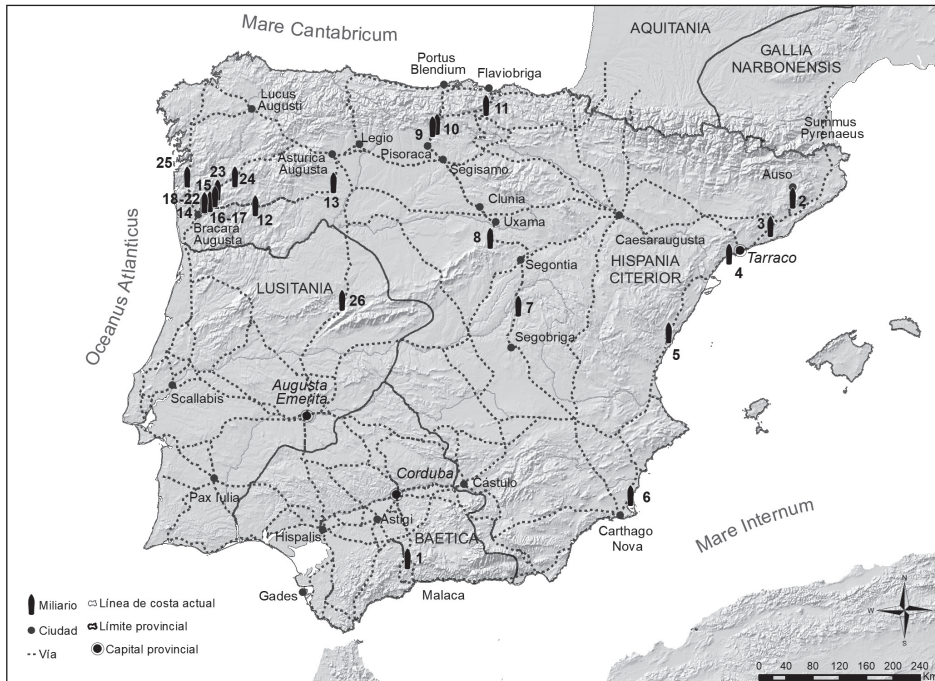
Mare Cantabricum

AQUITANIA

GALLIA NARBONENSIS

Portus Blendium

Flaviobriga

Lucus Augusti

11

Summus Pyrenaeus

9

10

Legio

Pisoraca

Asturica Augusta

Segisamo

25

23

24

15

18-22

13

Ausonia

14

16-17

12

Clunia

2

Bracara Augusta

Uxama

3

8

Caesaraugusta

4

Tarraco

Oceanus Atlanticus

Segontia

HISPANIA CITERIOR

LUSITANIA

26

7

Segobriga

5

Scallabis

Augusta Emerita

Corduba

Castulo

6

Pax Iulia

Astigi

Mare Internum

Hispalis

BAETICA

Carthago Nova

1

Gades

Malaca

Miliario

Ciudad

Vía

Línea de costa actual

Límite provincial

Capital provincial

N

S

W

E

0 40 80 120 160 200 240

Km